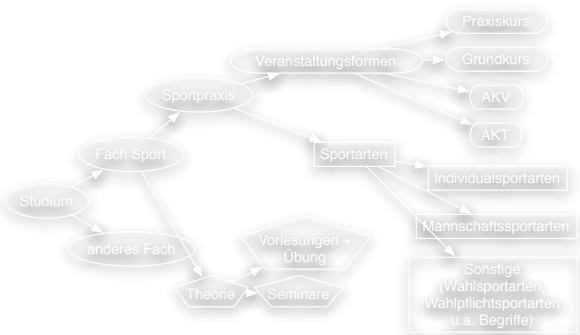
Praxiskurs

Grundkurs

Veranstaltungsformen

AKV

AKT

Sportpraxis

Sportarten

Individualsportarten

Fach Sport

Mannschaftssportarten

Studium

anderes Fach

Vorlesungen + Übung

Sonstige (Wahlsportarten, Wahlpflichtsportarten u.a. Begriffe)

Theorie

Seminare